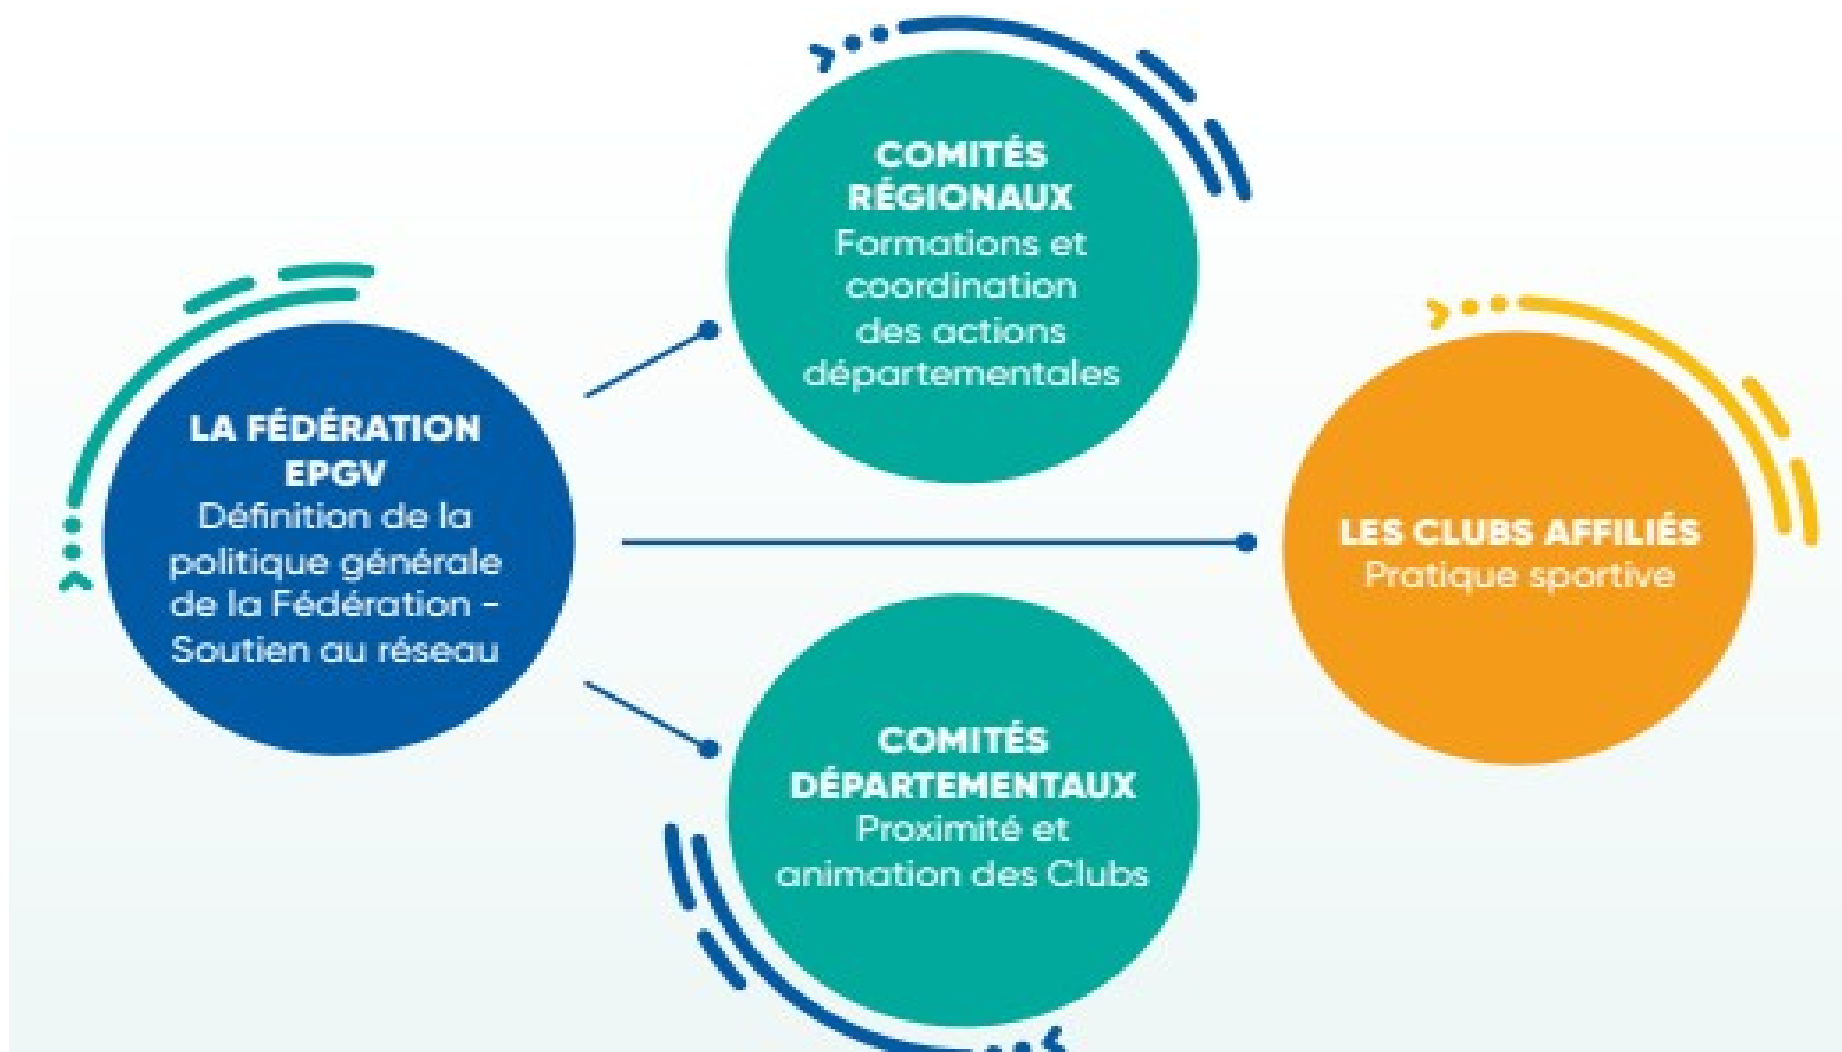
LA FÉDÉRATION EPGV
Définition de la politique générale de la Fédération - Soutien au réseau

COMITÉS RÉGIONAUX
Formations et coordination des actions départementales

LES CLUBS AFFILIÉS
Pratique sportive

COMITÉS DÉPARTEMENTAUX
Proximité et animation des Clubs